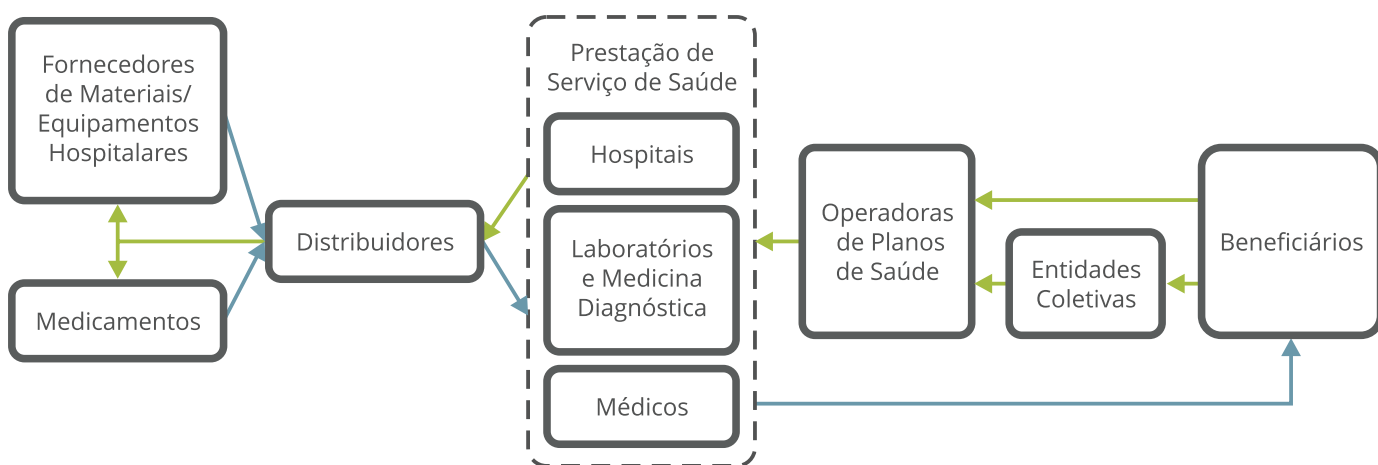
Fornecedores de Materiais/ Equipamentos Hospitalares

Medicamentos

Distribuidores

Prestação de Serviço de Saúde

Hospitais

Laboratórios e Medicina Diagnóstica

Médicos

Operadoras de Planos de Saúde

Entidades Coletivas

Beneficiários